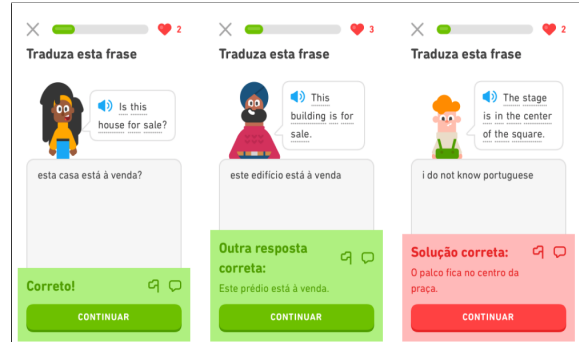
2
Traduza esta frase
Is this house for sale?
esta casa está à venda?
Correto!
CONTINUAR

3
Traduza esta frase
This building is for sale.
este edifício está à venda
Outra resposta correta:
Este prédio está à venda.
CONTINUAR

2
Traduza esta frase
The stage is in the center of the square.
i do not know portuguese
Solução correta:
O palco fica no centro da praça.
CONTINUAR